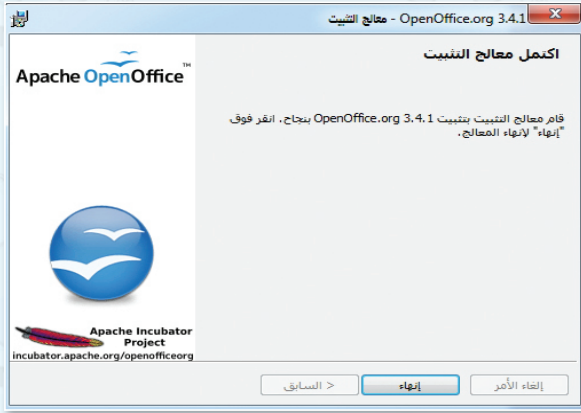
OpenOffice.org 3.4.1 - معالج التثبيت

Apache OpenOffice™

Apache Incubator Project
incubator.apache.org/openofficeorg

اكتمل معالج التثبيت

قام معالج التثبيت بتثبيت OpenOffice.org 3.4.1 بنجاح. انقر فوق "إنهاء" لإنهاء المعالج.

< السابق
إنهاء
إلغاء الأمر